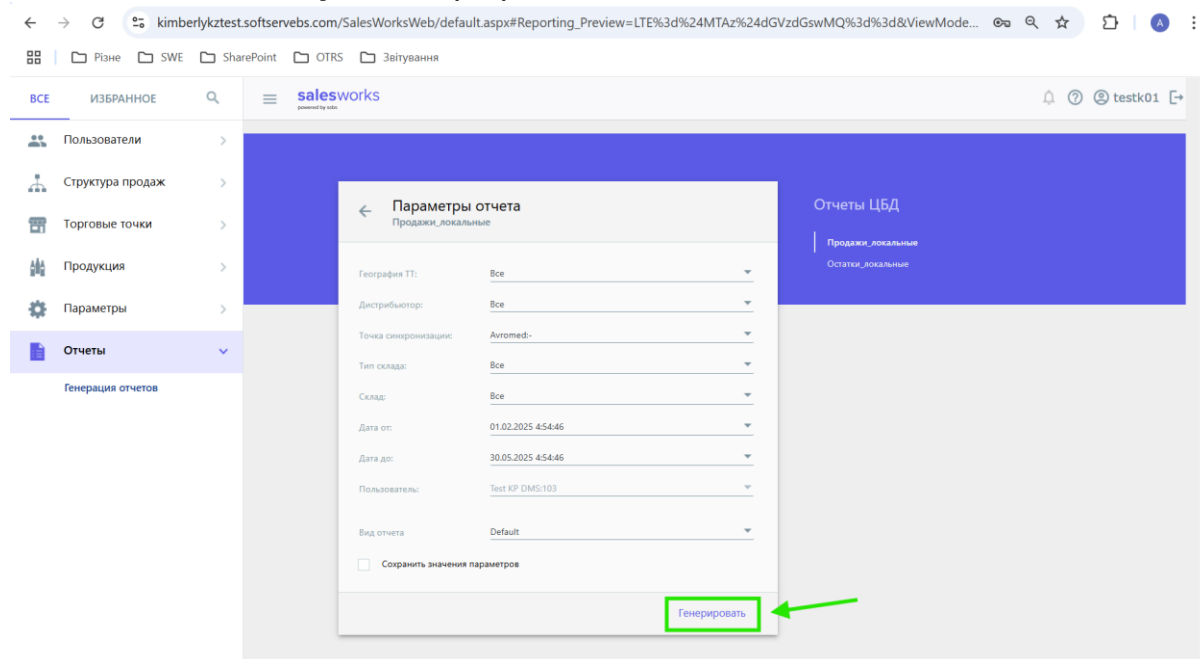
kimberlykztest.softservebs.com/SalesWorksWeb/default.aspx#Reporting_Preview=LTE%3d%24MTAz%24dGVzdGswMQ%3d%3d&ViewMode...

A

Різне SWE SharePoint OTRS Звітування

ВСЕ ИЗБРАННОЕ

Пользователи
Структура продаж
Торговые точки
Продукция
Параметры
Отчеты
Генерация отчетов

salesworks
powered by ssbs

testk01

Параметры отчета
Продажи_локальные

География ТТ: Все
Дистрибьютор: Все
Точка синхронизации: Avromed:-
Тип склада: Все
Склад: Все
Дата от: 01.02.2025 4:54:46
Дата до: 30.05.2025 4:54:46
Пользователь: Test KP DMS:103
Вид отчета Default

Сохранить значения параметров

Генерировать

Отчеты ЦБД
Продажи_локальные
Остатки_локальные